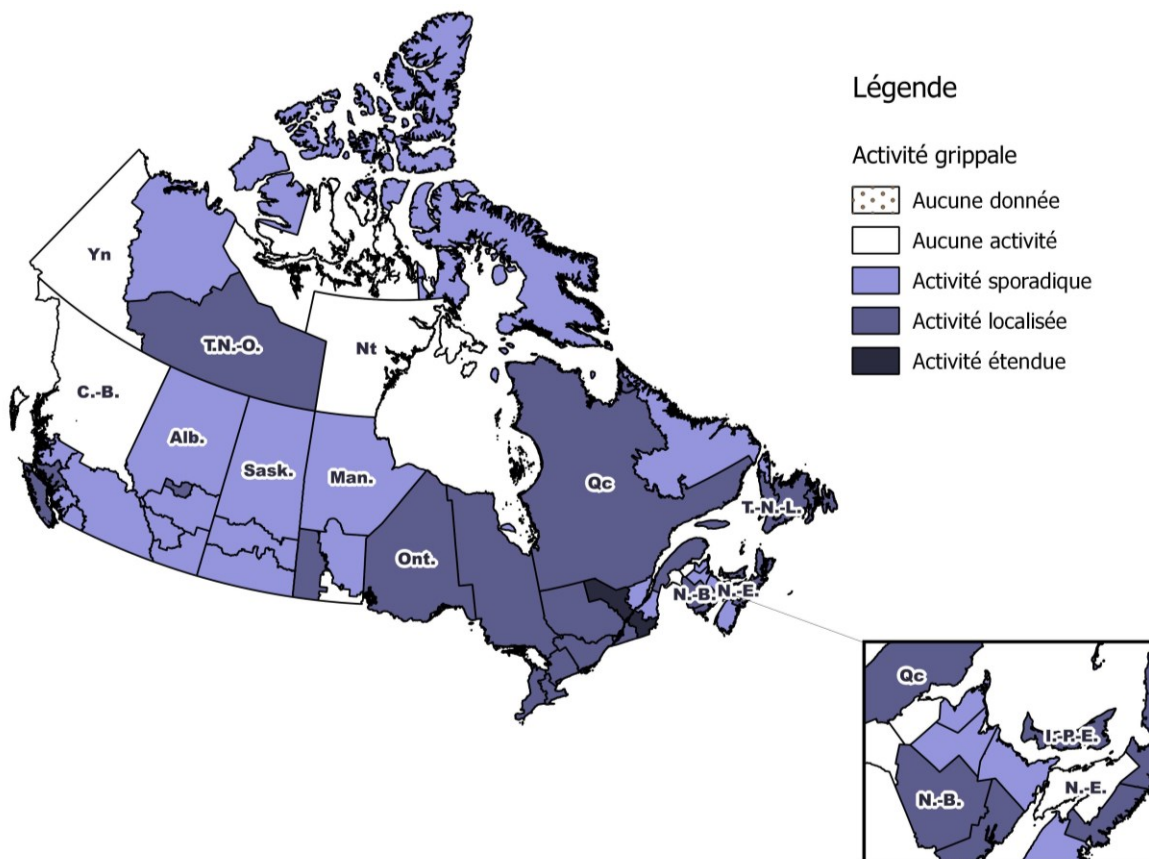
Légende

Activité grippale

Aucune donnée

Aucune activité

Activité sporadique

Activité localisée

Activité étendue

Yn

T.N.-O.

Nt

C.-B.

Alb.

Sask.

Man.

Qc

T.-N.-L.

Ont.

N.-B.

N.-E.

Qc

I.-P.-E.

N.-B.

N.-E.